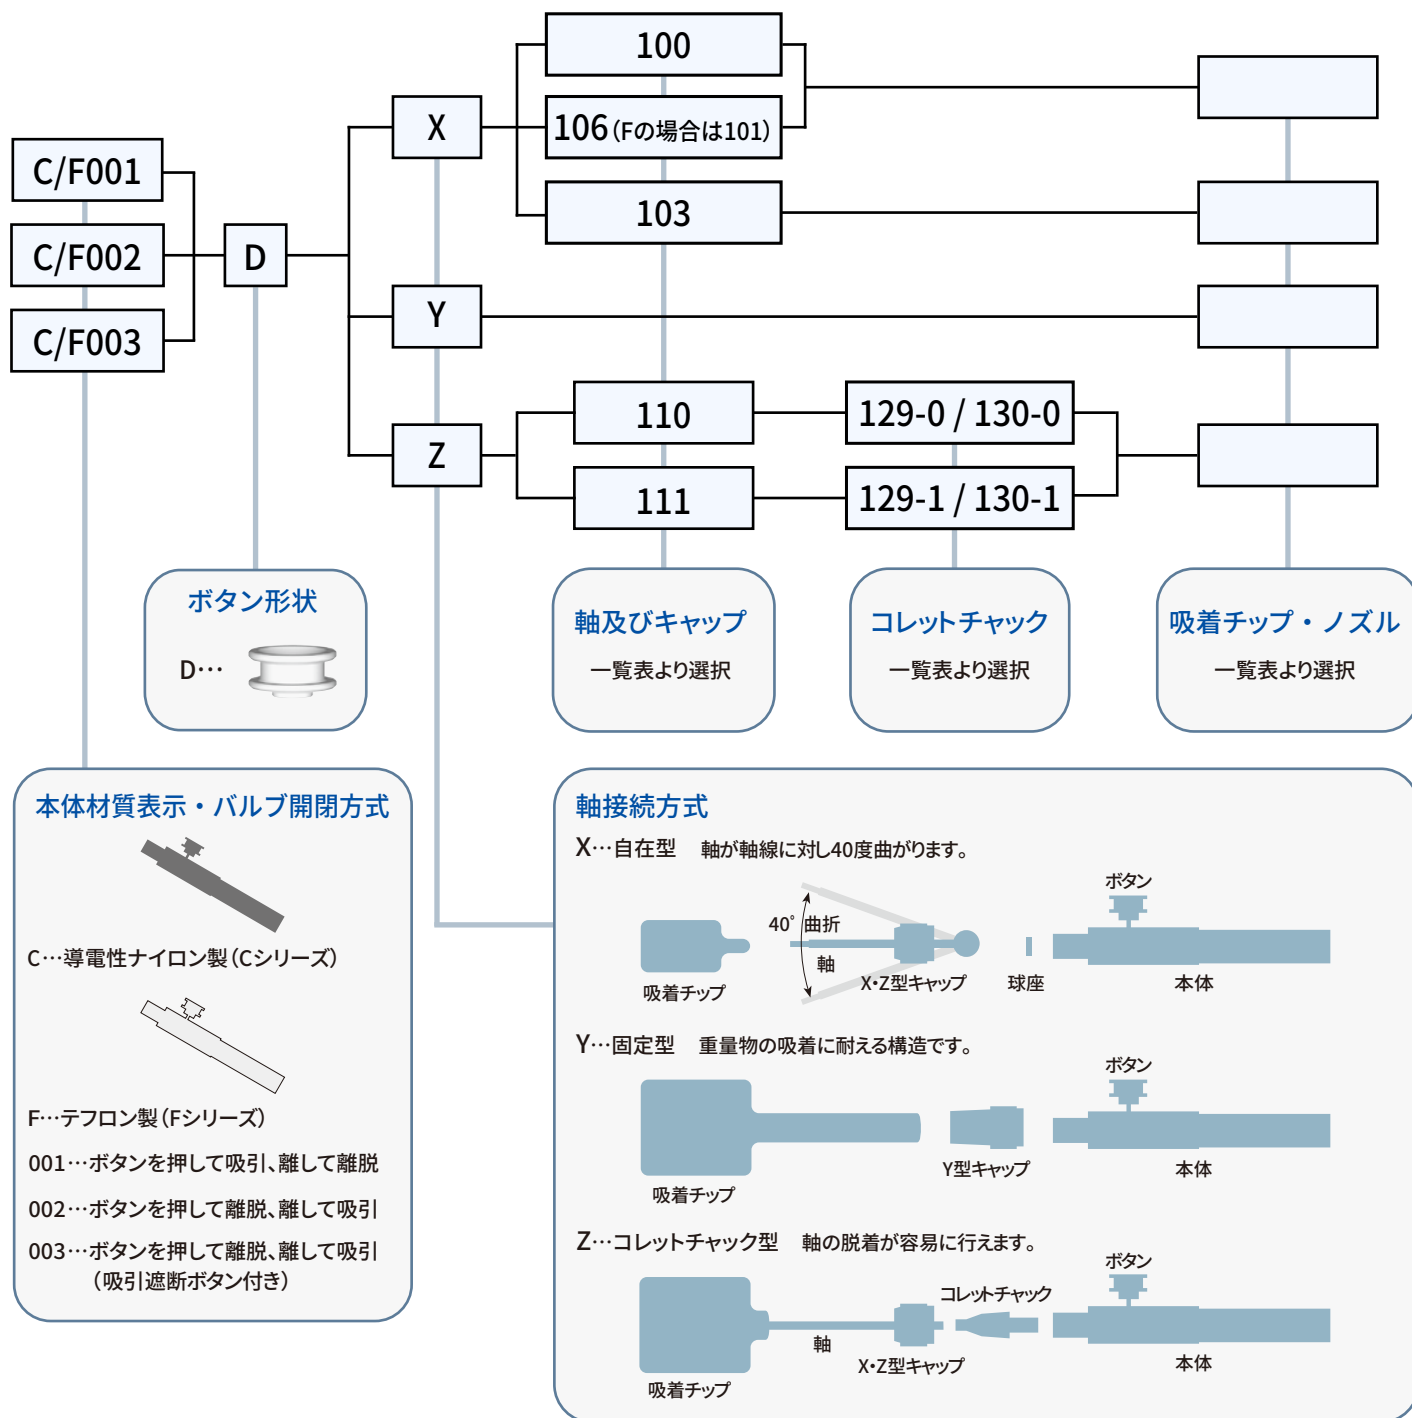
C/F001
C/F002
C/F003
D
X
Y
Z
100
106 (Fの場合は101)
103
110
111
129-0 / 130-0
129-1 / 130-1

ボタン形状
D…

軸及びキャップ
一覧表より選択

コレットチャック
一覧表より選択

吸着チップ・ノズル
一覧表より選択

本体材質表示・バルブ開閉方式
C…導電性ナイロン製(Cシリーズ)
F…テフロン製(Fシリーズ)
001…ボタンを押して吸引、離して離脱
002…ボタンを押して離脱、離して吸引
003…ボタンを押して離脱、離して吸引
(吸引遮断ボタン付き)

軸接続方式
X…自在型　軸が軸線に対し40度曲がります。
40°
曲折
軸
吸着チップ
X・Z型キャップ
球座
ボタン
本体
Y…固定型　重量物の吸着に耐える構造です。
ボタン
吸着チップ
Y型キャップ
本体
Z…コレットチャック型　軸の脱着が容易に行えます。
ボタン
コレットチャック
軸
X・Z型キャップ
本体
吸着チップ